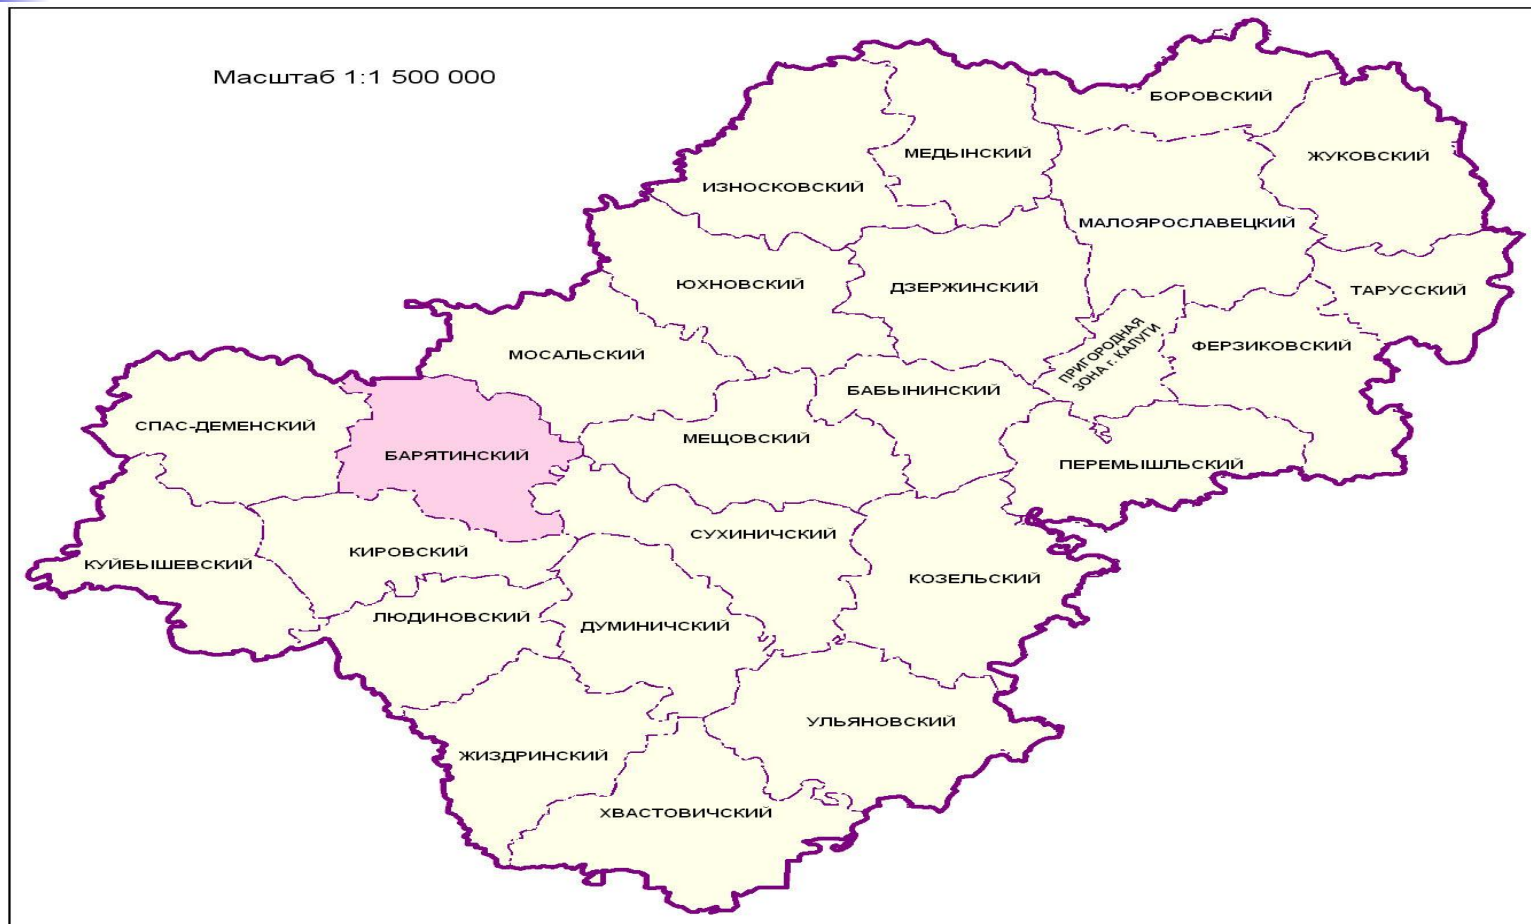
Масштаб 1:1 500 000

БОРОВСКИЙ
МЕДЫНСКИЙ
ЖУКОВСКИЙ
ИЗНОСКОВСКИЙ
МАЛОЯРОСЛАВЕЦКИЙ
ЮХНОВСКИЙ
ДЗЕРЖИНСКИЙ
ТАРУССКИЙ
ПРИГОРОДНАЯ ЗОНА г. КАЛУГИ
ФЕРЗИКОВСКИЙ
МОСАЛЬСКИЙ
БАБЫНИНСКИЙ
СПАС-ДЕМЕНСКИЙ
МЕЩОВСКИЙ
БАРЯТИНСКИЙ
ПЕРЕМЫШЛЬСКИЙ
СУХИНИЧСКИЙ
КИРОВСКИЙ
КУЙБЫШЕВСКИЙ
КОЗЕЛЬСКИЙ
ЛЮДИНОВСКИЙ
ДУМИНИЧСКИЙ
УЛЬЯНОВСКИЙ
ЖИЗДРИНСКИЙ
ХВАСТОВИЧСКИЙ